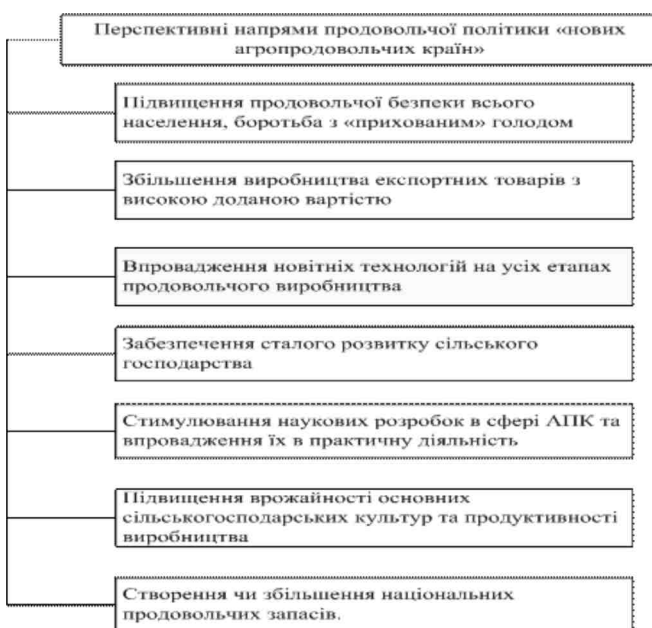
Перспективні напрями продовольчої політики «нових агропродовольчих країн»

Підвищення продовольчої безпеки всього населення, боротьба з «прихованим» голодом

Збільшення виробництва експортних товарів з високою доданою вартістю

Впровадження новітніх технологій на усіх етапах продовольчого виробництва

Забезпечення сталого розвитку сільського господарства

Стимулювання наукових розробок в сфері АПК та впровадження їх в практичну діяльність

Підвищення врожайності основних сільськогосподарських культур та продуктивності виробництва

Створення чи збільшення національних продовольчих запасів.